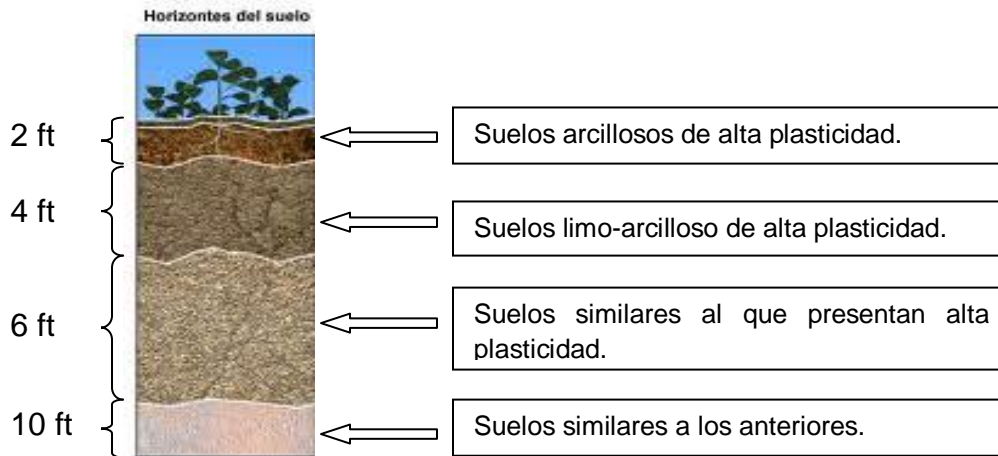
Horizontes del suelo

2 ft

Suelos arcillosos de alta plasticidad.

4 ft

Suelos limo-arcilloso de alta plasticidad.

6 ft

Suelos similares al que presentan alta plasticidad.

10 ft

Suelos similares a los anteriores.